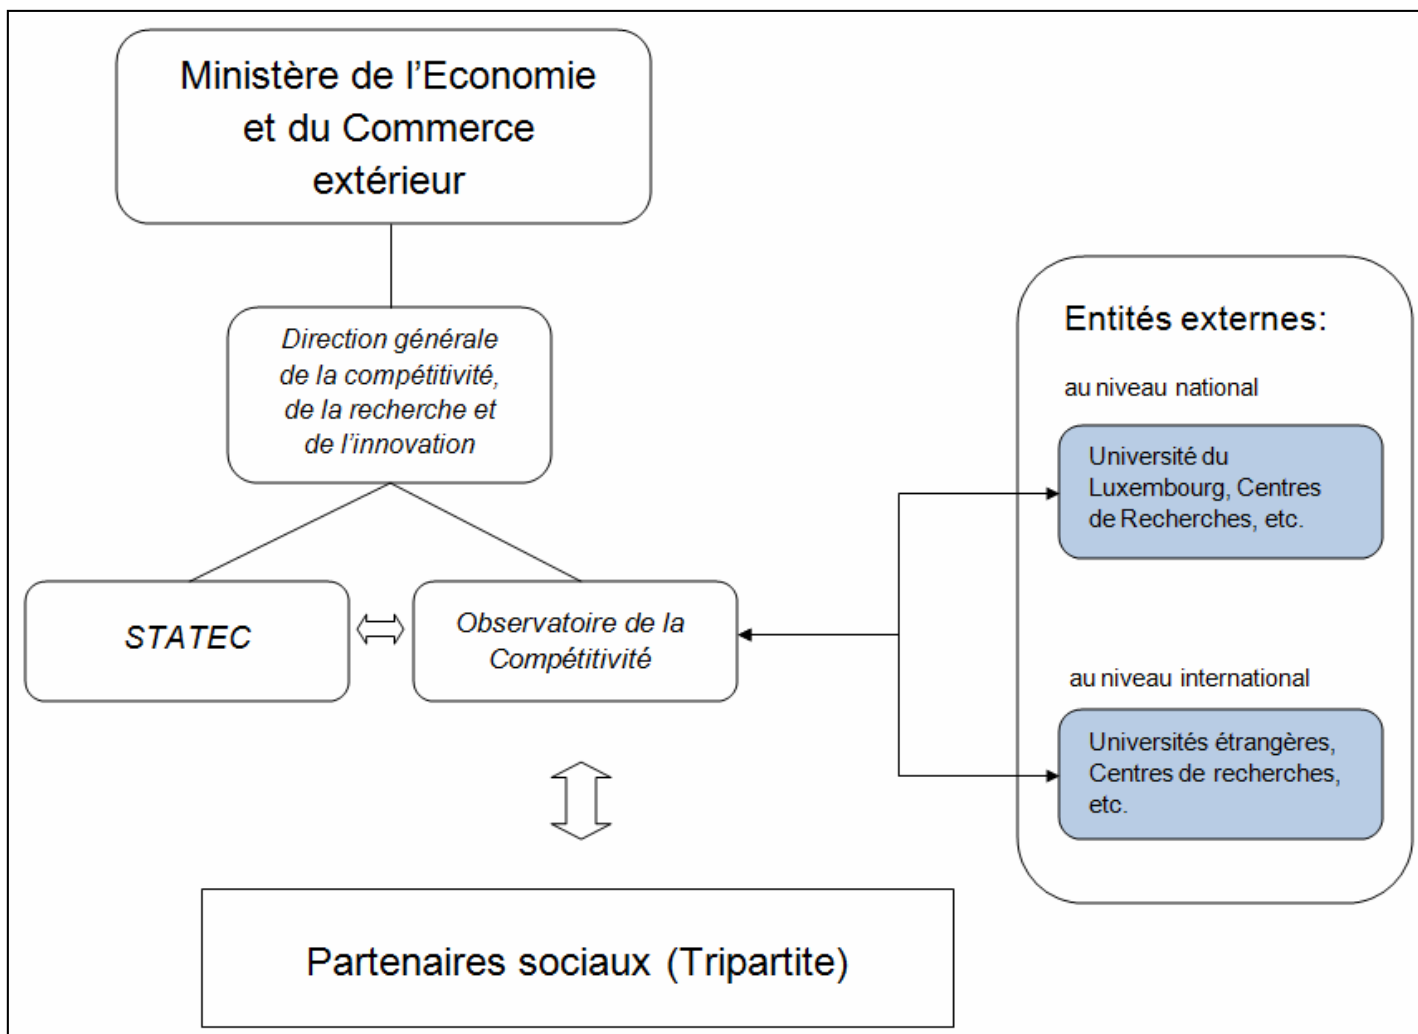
Ministère de l'Economie et du Commerce extérieur

Direction générale de la compétitivité, de la recherche et de l'innovation

STATEC

Observatoire de la Compétitivité

Partenaires sociaux (Tripartite)

Entités externes:

au niveau national

Université du Luxembourg, Centres de Recherches, etc.

au niveau international

Universités étrangères, Centres de recherches, etc.